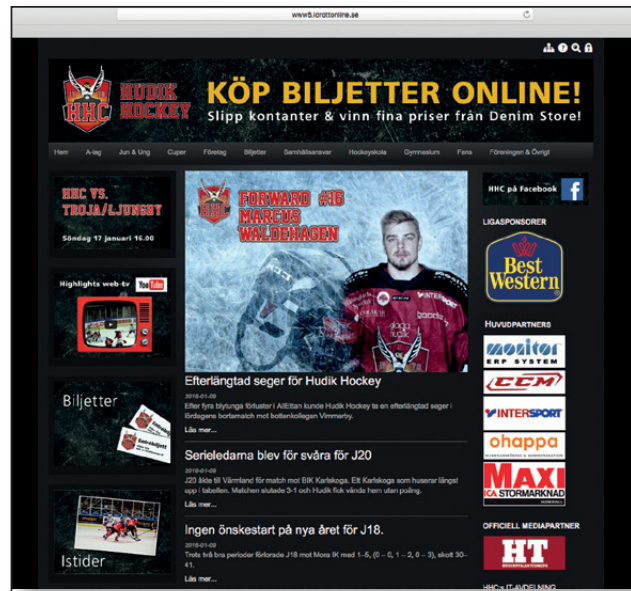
www5.idrottonline.se

HHC HUDIK HOCKEY

KÖP BILJETTER ONLINE!
Slipp kontanter & vinn fina priser från Denim Store!

Hem A-lag Jun & Ung Cuper Företag Biljetter Samhällsansvar Hockeyskola Gymnasium Fans Föreningen & Övrigt

HHC VS. TROJA/LJUNGBY
Söndag 17 januari 16.00

Highlights web-tv YouTube

Biljetter

Istider

HHC FORWARD #16 MARCUS WALDEHAGEN

Efterlängtad seger för Hudik Hockey
2016-01-09
Efter fyra blytunga förluster i AllEttan kunde Hudik Hockey ta en efterlängtad seger i lördagens bortamatch mot bottenkollegan Vimmerby.
Läs mer...

Serieledarna blev för svåra för J20
2016-01-09
J20 åkte till Värmland för match mot BIK Karlskoga. Ett Karlskoga som huserar längst upp i tabellen. Matchen slutade 3-1 och Hudik fick vända hem utan poäng.
Läs mer...

Ingen önskestart på nya året för J18.
2016-01-09
Trots två bra perioder förlorade J18 mot Mora IK med 1–5, (0 – 0, 1 – 2, 0 – 3), skott 30–41.
Läs mer...

HHC på Facebook

LIGASPONSORER
Best Western

HUVUDPARTNERS
monitor ERP SYSTEM
CCM
INTERSPORT
ohappa
MAXI ICA STORMARKNAD

OFFICIELL MEDIAPARTNER
HT

HHC:s IT-AVDELNING